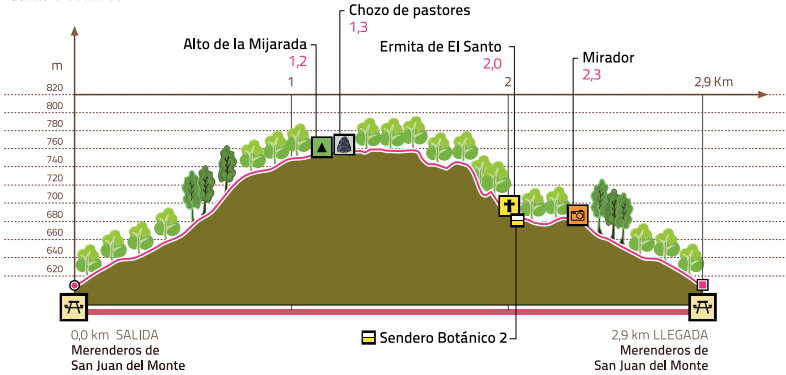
Chozo de pastores
1,3
Alto de la Mijarada
1,2
Ermita de El Santo
2,0
Mirador
2,3
m
820
800
780
760
740
720
700
680
660
640
620
1
2
2,9 Km
0,0 km SALIDA
Merenderos de
San Juan del Monte
Sendero Botánico 2
2,9 km LLEGADA
Merenderos de
San Juan del Monte